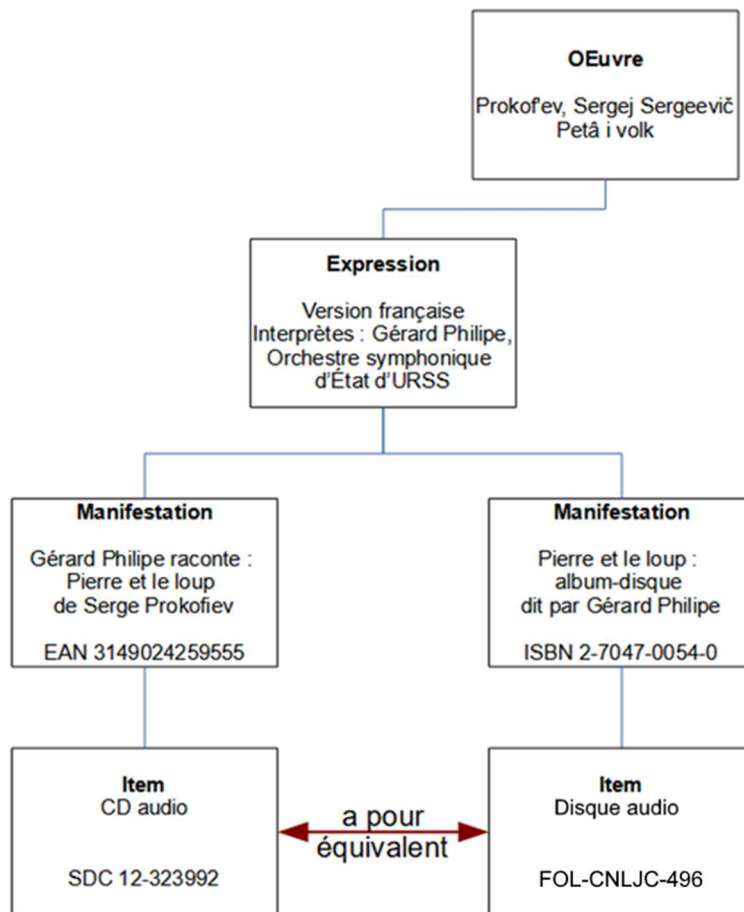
OEuvre

Prokof'ev, Sergej Sergeevič
Petâ i volk

Expression

Version française
Interprètes : Gérard Philipe, Orchestre symphonique d'État d'URSS

Manifestation

Gérard Philipe raconte : Pierre et le loup de Serge Prokofiev

EAN 3149024259555

Manifestation

Pierre et le loup : album-disque dit par Gérard Philipe

ISBN 2-7047-0054-0

Item
CD audio

SDC 12-323992

a pour équivalent

Item
Disque audio

FOL-CNLJC-496